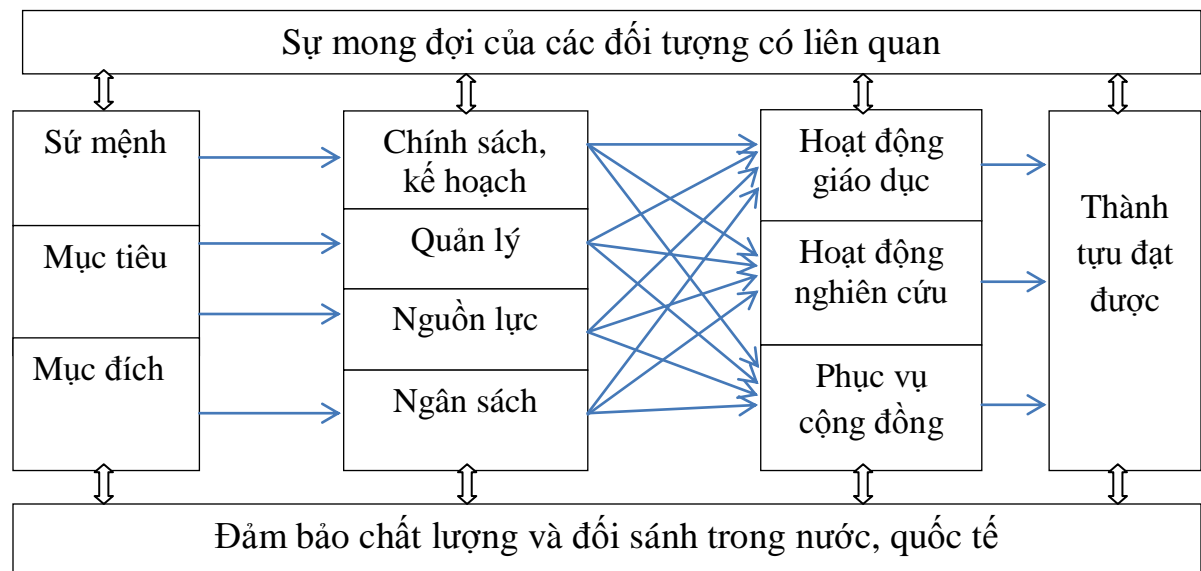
Sự mong đợi của các đối tượng có liên quan

Sứ mệnh

Mục tiêu

Mục đích

Chính sách, kế hoạch

Quản lý

Nguồn lực

Ngân sách

Hoạt động giáo dục

Hoạt động nghiên cứu

Phục vụ cộng đồng

Thành tựu đạt được

Đảm bảo chất lượng và đối sánh trong nước, quốc tế